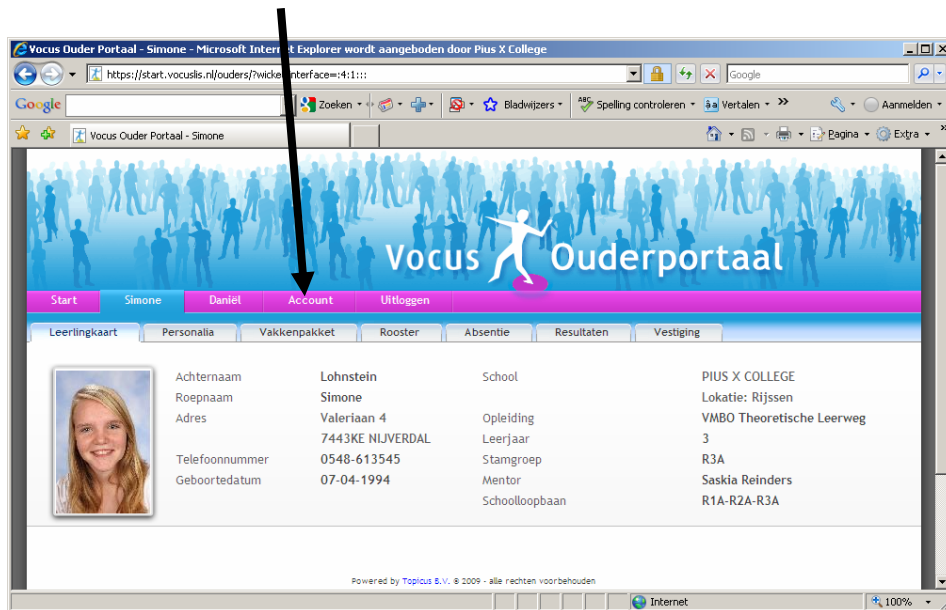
Vocus Ouder Portaal - Simone - Microsoft Internet Explorer wordt aangeboden door Pius X College

https://start.vocuslis.nl/ouders/?wicke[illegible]nterface=:4:1:::

Google

Google

Zoeken

Bladwijzers

Spelling controleren

Vertalen

»

Aanmelden

Vocus Ouder Portaal - Simone

Pagina

Extra

Vocus Ouderportaal

Start | Simone | Daniël | Account | Uitloggen

Leerlingkaart | Personalia | Vakkenpakket | Rooster | Absentie | Resultaten | Vestiging

| | | | |
|---|---|---|---|
| Achternaam | Lohnstein | School | PIUS X COLLEGE |
| Roepnaam | Simone | | Lokatie: Rijssen |
| Adres | Valeriaan 4 | Opleiding | VMBO Theoretische Leerweg |
| | 7443KE NIJVERDAL | Leerjaar | 3 |
| Telefoonnummer | 0548-613545 | Stamgroep | R3A |
| Geboortedatum | 07-04-1994 | Mentor | Saskia Reinders |
| | | Schoolloopbaan | R1A-R2A-R3A |

Powered by Topicus B.V. © 2009 - alle rechten voorbehouden

Internet

100%